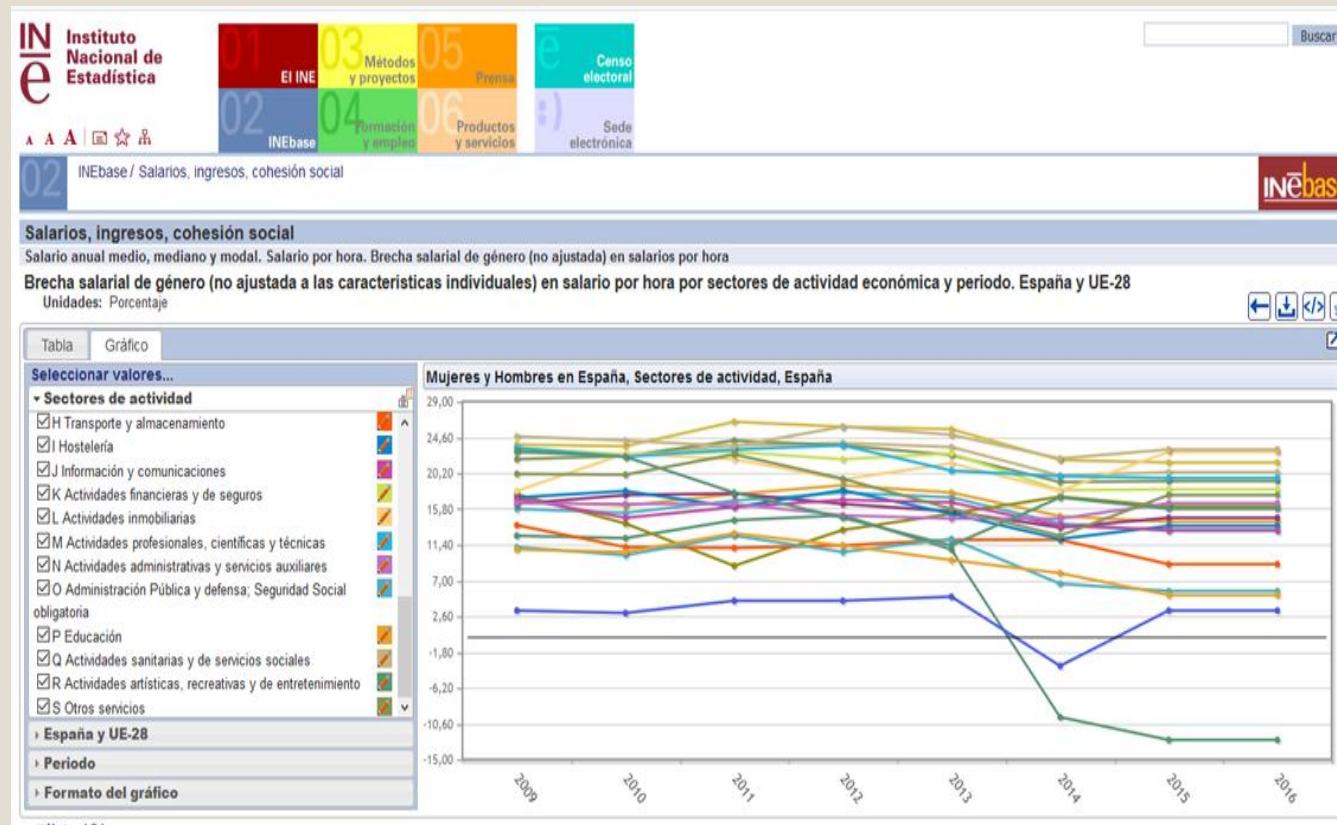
IN
e
Instituto Nacional de Estadística

A A A

01 El INE
03 Métodos y proyectos
05 Prensa
ē Censo electoral
02 INEbase
04 Formación y empleo
06 Productos y servicios
:) Sede electrónica

Buscar

02 INEbase / Salarios, ingresos, cohesión social

INEbas

Salarios, ingresos, cohesión social
Salario anual medio, mediano y modal. Salario por hora. Brecha salarial de género (no ajustada) en salarios por hora

Brecha salarial de género (no ajustada a las características individuales) en salario por hora por sectores de actividad económica y periodo. España y UE-28
Unidades: Porcentaje

Tabla | Gráfico

Seleccionar valores...
▾ Sectores de actividad
☑H Transporte y almacenamiento
☑I Hostelería
☑J Información y comunicaciones
☑K Actividades financieras y de seguros
☑L Actividades inmobiliarias
☑M Actividades profesionales, científicas y técnicas
☑N Actividades administrativas y servicios auxiliares
☑O Administración Pública y defensa; Seguridad Social obligatoria
☑P Educación
☑Q Actividades sanitarias y de servicios sociales
☑R Actividades artísticas, recreativas y de entretenimiento
☑S Otros servicios
› España y UE-28
› Periodo
› Formato del gráfico

Mujeres y Hombres en España, Sectores de actividad, España
29,00
24,60
20,20
15,80
11,40
7,00
2,60
-1,80
-6,20
-10,60
-15,00
2009 2010 2011 2012 2013 2014 2015 2016